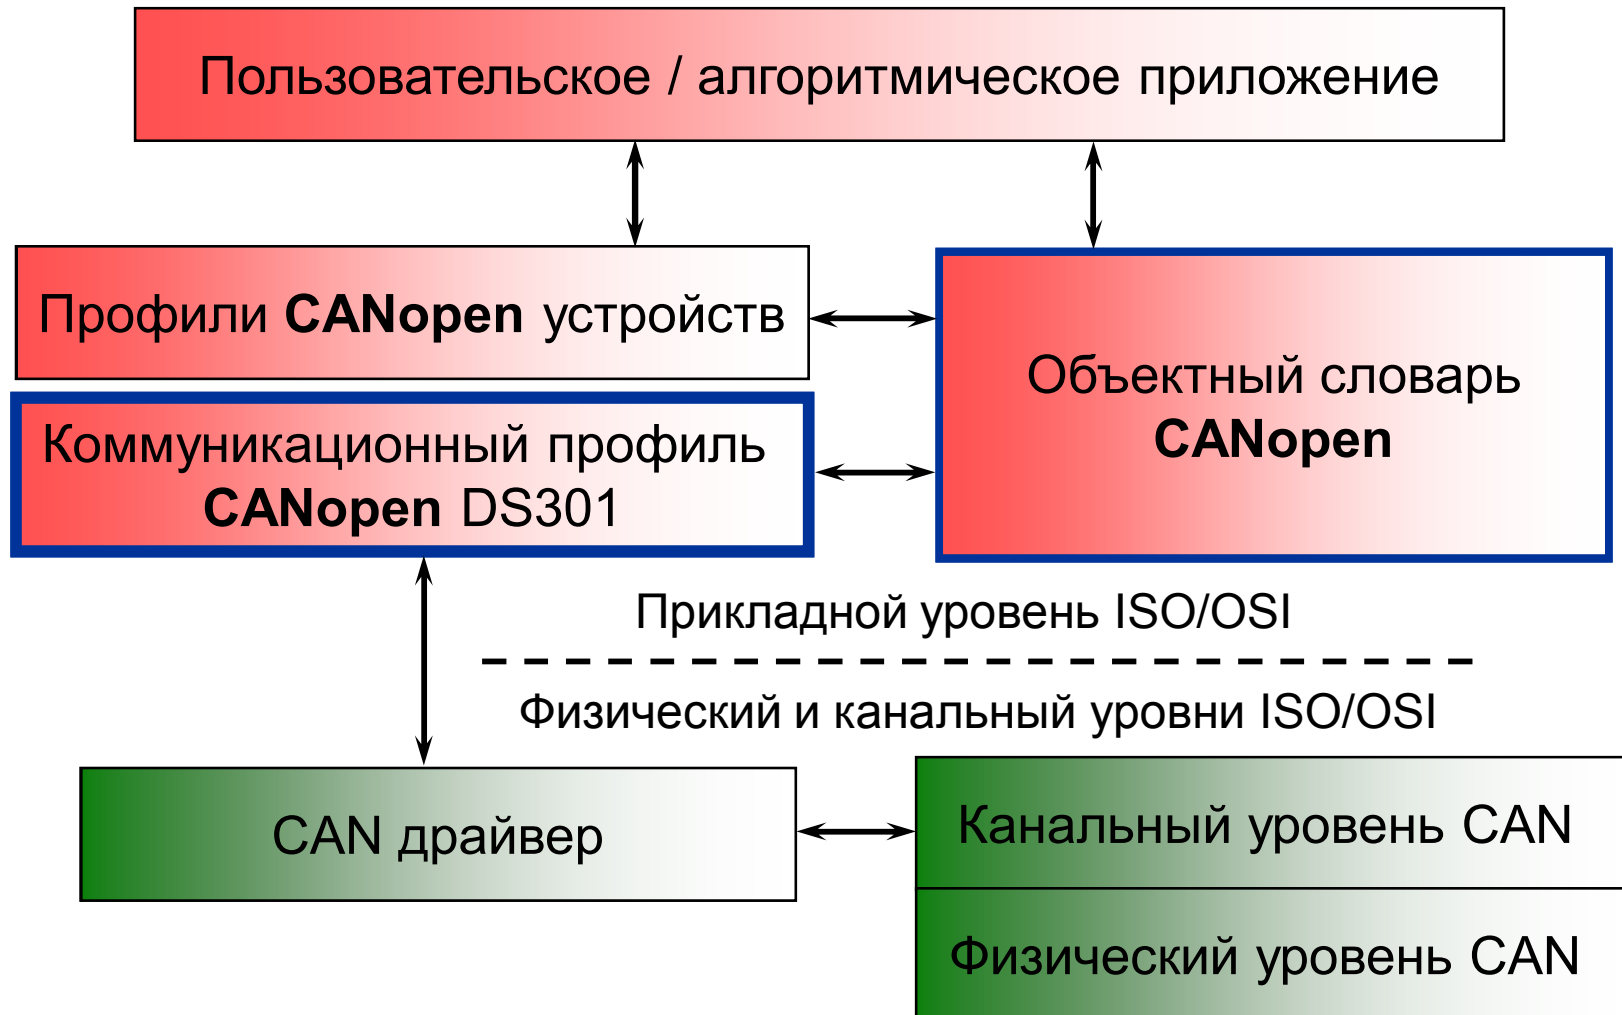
Пользовательское / алгоритмическое приложение

Профили CANopen устройств

Объектный словарь CANopen

Коммуникационный профиль CANopen DS301

Прикладной уровень ISO/OSI

Физический и канальный уровни ISO/OSI

CAN драйвер

Канальный уровень CAN

Физический уровень CAN